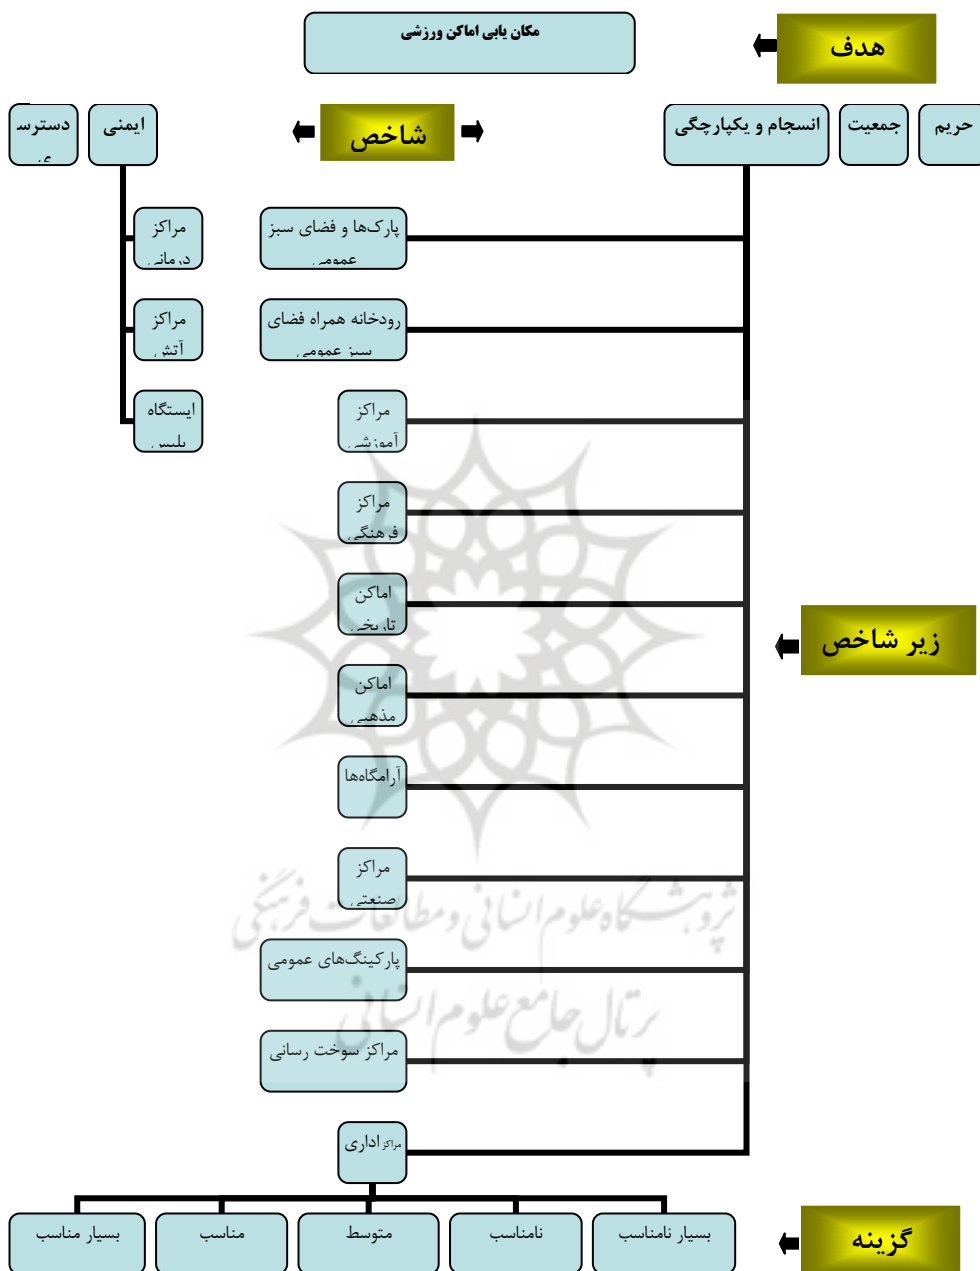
مکان یابی اماکن ورزشی

هدف

دسترس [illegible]

ایمنی

شاخص

انسجام و یکپارچگی

جمعیت

حریم

مراکز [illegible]

مراکز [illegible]

ایستگاه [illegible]

پارک‌ها و فضای سبز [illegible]

رودخانه همراه فضای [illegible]

مراکز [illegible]

مراکز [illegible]

اماکن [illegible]

اماکن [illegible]

آرامگاه‌ها

مراکز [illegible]

پارکینگ‌های عمومی

مراکز سوخت رسانی

مراکز اداری

زیر شاخص

پژوهشگاه علوم انسانی و مطالعات فرهنگی
پرتال جامع علوم انسانی

بسیار مناسب

مناسب

متوسط

نامناسب

بسیار نامناسب

گزینه